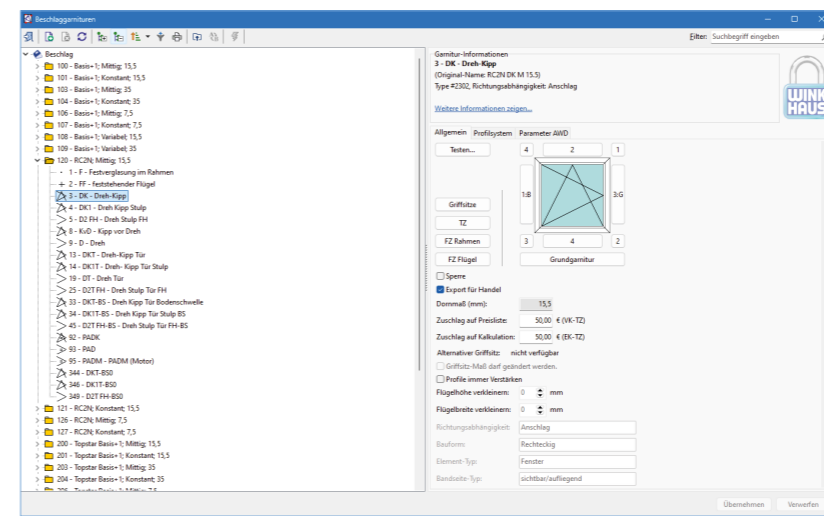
Beschlaggarnituren

Filter: Suchbegriff eingeben

Beschlag
100 - Basis+1; Mittig; 15,5
101 - Basis+1; Konstant; 15,5
103 - Basis+1; Mittig; 35
104 - Basis+1; Konstant; 35
106 - Basis+1; Mittig; 7,5
107 - Basis+1; Konstant; 7,5
108 - Basis+1; Variabel; 15,5
109 - Basis+1; Variabel; 35
120 - RC2N; Mittig; 15,5
1 - F - Festverglasung im Rahmen
2 - FF - feststehender Flügel
3 - DK - Dreh-Kipp
4 - DK1 - Dreh Kipp Stulp
5 - D2 FH - Dreh Stulp FH
8 - KvD - Kipp vor Dreh
9 - D - Dreh
13 - DKT - Dreh-Kipp Tür
14 - DK1T - Dreh- Kipp Tür Stulp
19 - DT - Dreh Tür
25 - D2T FH - Dreh Stulp Tür FH
33 - DKT-BS - Dreh Kipp Tür Bodenschwelle
34 - DK1T-BS - Dreh Kipp Tür Stulp BS
45 - D2T FH-BS - Dreh Stulp Tür FH-BS
92 - PADK
93 - PAD
95 - PADM - PADM (Motor)
344 - DKT-BS0
346 - DK1T-BS0
349 - D2T FH-BS0
121 - RC2N; Konstant; 15,5
126 - RC2N; Mittig; 7,5
127 - RC2N; Konstant; 7,5
200 - Topstar Basis+1; Mittig; 15,5
201 - Topstar Basis+1; Konstant; 15,5
203 - Topstar Basis+1; Mittig; 35
204 - Topstar Basis+1; Konstant; 35
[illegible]

Garnitur-Informationen
3 - DK - Dreh-Kipp
(Original-Name: RC2N DK M 15,5)
Type #2302, Richtungsabhängigkeit: Anschlag

Weitere Informationen zeigen...

WINK HAUS

Allgemein | Profilsystem | Parameter AWD

Testen...
4 | 2 | 1
1:B | 3:G
Griffsitze
TZ
FZ Rahmen
3 | 4 | 2
FZ Flügel
Grundgarnitur

Sperre
Export für Handel
Dornmaß (mm): 15,5
Zuschlag auf Preisliste: 50,00 € (VK-TZ)
Zuschlag auf Kalkulation: 50,00 € (EK-TZ)
Alternativer Griffsitz: nicht verfügbar
Griffsitz-Maß darf geändert werden.
Profile immer Verstärken
Flügelhöhe verkleinern: 0 mm
Flügelbreite verkleinern: 0 mm
Richtungsabhängigkeit: Anschlag
Bauform: Rechteckig
Element-Typ: Fenster
Bandseite-Typ: sichtbar/aufliegend

Übernehmen | Verwerfen